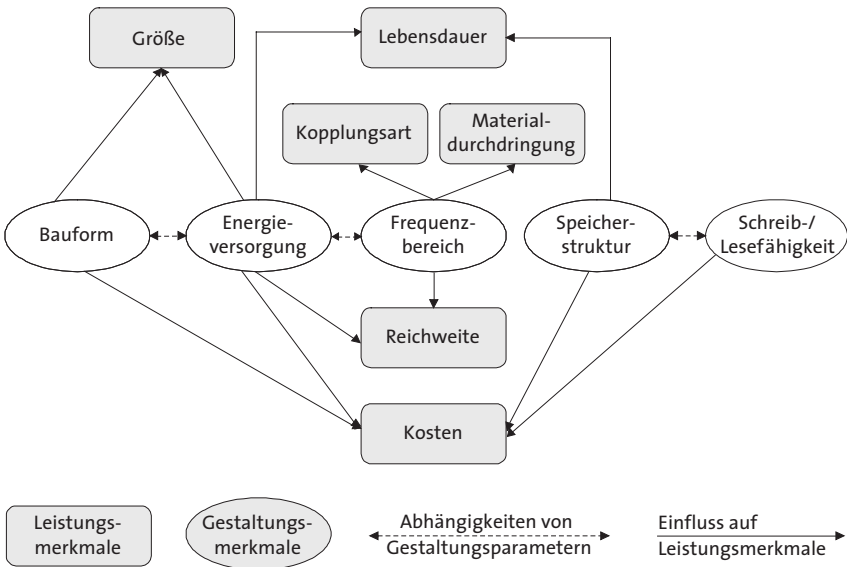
Größe

Lebensdauer

Kopplungsart

Materialdurchdringung

Bauform

Energieversorgung

Frequenzbereich

Speicherstruktur

Schreib-/Lesefähigkeit

Reichweite

Kosten

Leistungsmerkmale

Gestaltungsmerkmale

Abhängigkeiten von Gestaltungsparametern

Einfluss auf Leistungsmerkmale